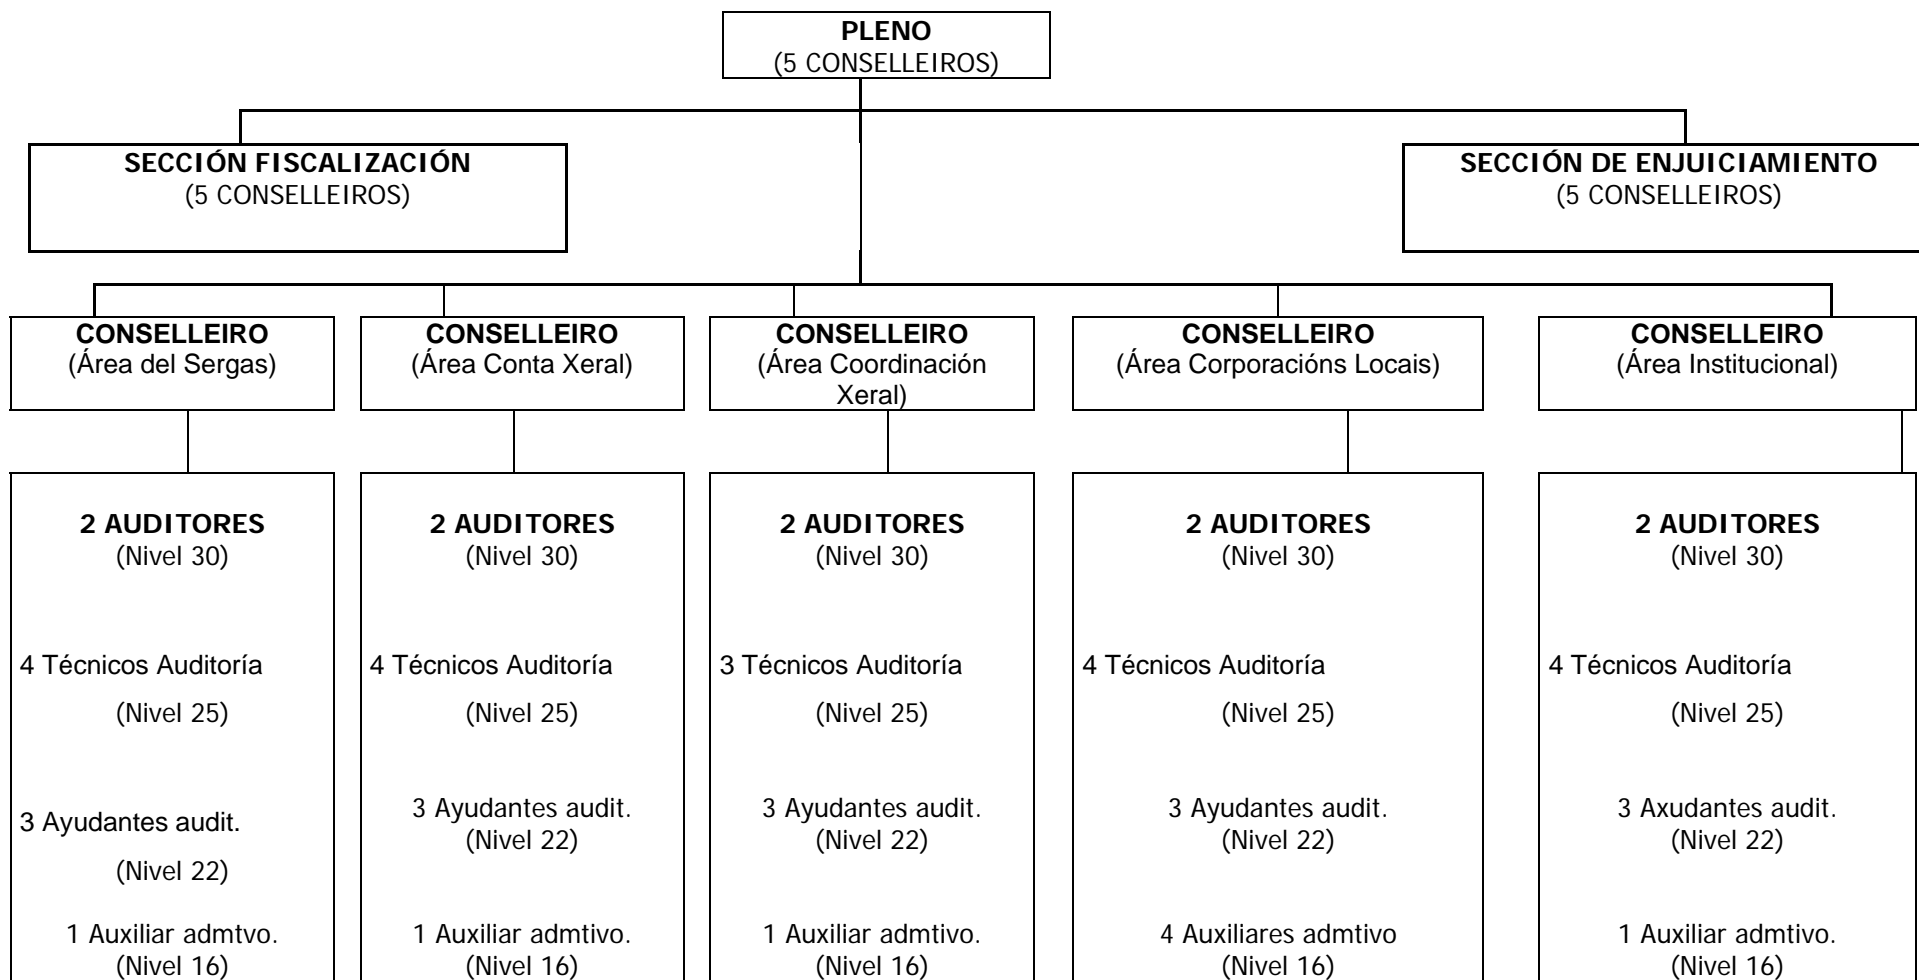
PLENO
(5 CONSELLEIROS)

SECCIÓN FISCALIZACIÓN
(5 CONSELLEIROS)

SECCIÓN DE ENJUICIAMIENTO
(5 CONSELLEIROS)

CONSELLEIRO
(Área del Sergas)

2 AUDITORES
(Nivel 30)

4 Técnicos Auditoría
(Nivel 25)

3 Ayudantes audit.
(Nivel 22)

1 Auxiliar admtvo.
(Nivel 16)

CONSELLEIRO
(Área Conta Xeral)

2 AUDITORES
(Nivel 30)

4 Técnicos Auditoría
(Nivel 25)

3 Ayudantes audit.
(Nivel 22)

1 Auxiliar admtivo.
(Nivel 16)

CONSELLEIRO
(Área Coordinación Xeral)

2 AUDITORES
(Nivel 30)

3 Técnicos Auditoría
(Nivel 25)

3 Ayudantes audit.
(Nivel 22)

1 Auxiliar admtivo.
(Nivel 16)

CONSELLEIRO
(Área Corporacións Locais)

2 AUDITORES
(Nivel 30)

4 Técnicos Auditoría
(Nivel 25)

3 Ayudantes audit.
(Nivel 22)

4 Auxiliares admtivo
(Nivel 16)

CONSELLEIRO
(Área Institucional)

2 AUDITORES
(Nivel 30)

4 Técnicos Auditoría
(Nivel 25)

3 Axudantes audit.
(Nivel 22)

1 Auxiliar admtivo.
(Nivel 16)